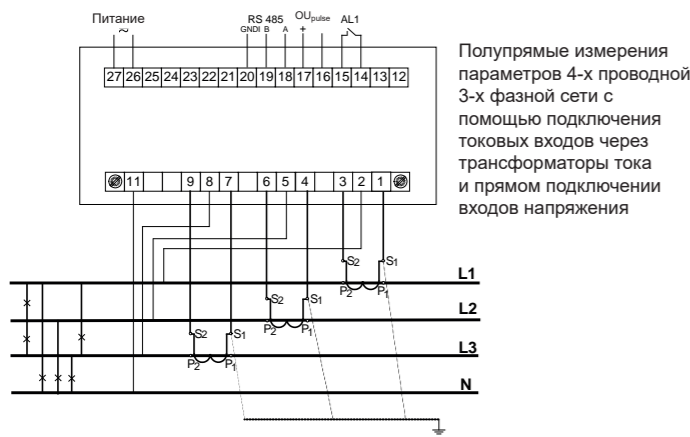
Питание
~
RS 485
GNDI B A
$OU_{pulse}$
+
AL1

27 26 25 24 23 22 21 20 19 18 17 16 15 14 13 12

11 9 8 7 6 5 4 3 2 1

$S_2$ $S_1$
$P_2$ $P_1$
$S_2$ $S_1$
$P_2$ $P_1$
$S_2$ $S_1$
$P_2$ $P_1$

L1
L2
L3
N

Полупрямые измерения параметров 4-х проводной 3-х фазной сети с помощью подключения токовых входов через трансформаторы тока и прямом подключении входов напряжения